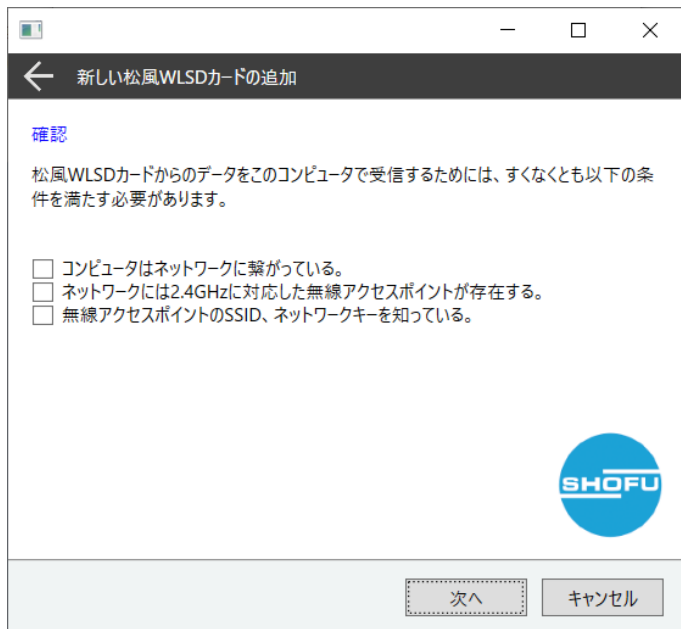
新しい松風WLSDカードの追加

確認

松風WLSDカードからのデータをこのコンピュータで受信するためには、すくなくとも以下の条件を満たす必要があります。

☐ コンピュータはネットワークに繋がっている。
☐ ネットワークには2.4GHzに対応した無線アクセスポイントが存在する。
☐ 無線アクセスポイントのSSID、ネットワークキーを知っている。

SHOFU

次へ
キャンセル